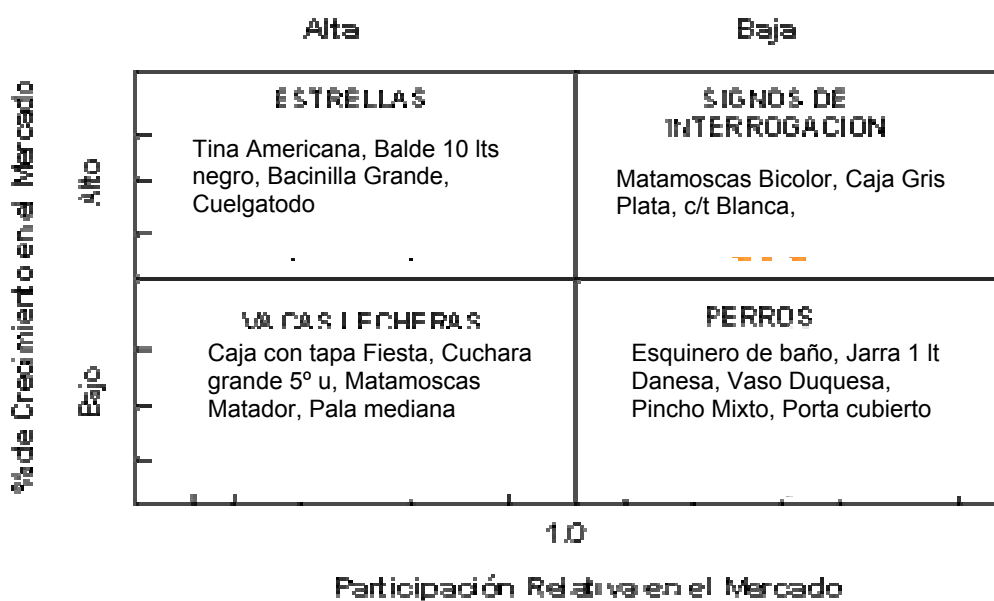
Alta

Baja

% de Crecimiento en el Mercado

Alto

Bajo

ESTRELLAS

Tina Americana, Balde 10 lts negro, Bacinilla Grande, Cuelgatodo

SIGNOS DE INTERROGACION

Matamoscas Bicolor, Caja Gris Plata, c/t Blanca,

VACAS LECHERAS

Caja con tapa Fiesta, Cuchara grande 5º u, Matamoscas Matador, Pala mediana

PERROS

Esquinero de baño, Jarra 1 lt Danesa, Vaso Duquesa, Pincho Mixto, Porta cubierto

1.0

Participación Relativa en el Mercado